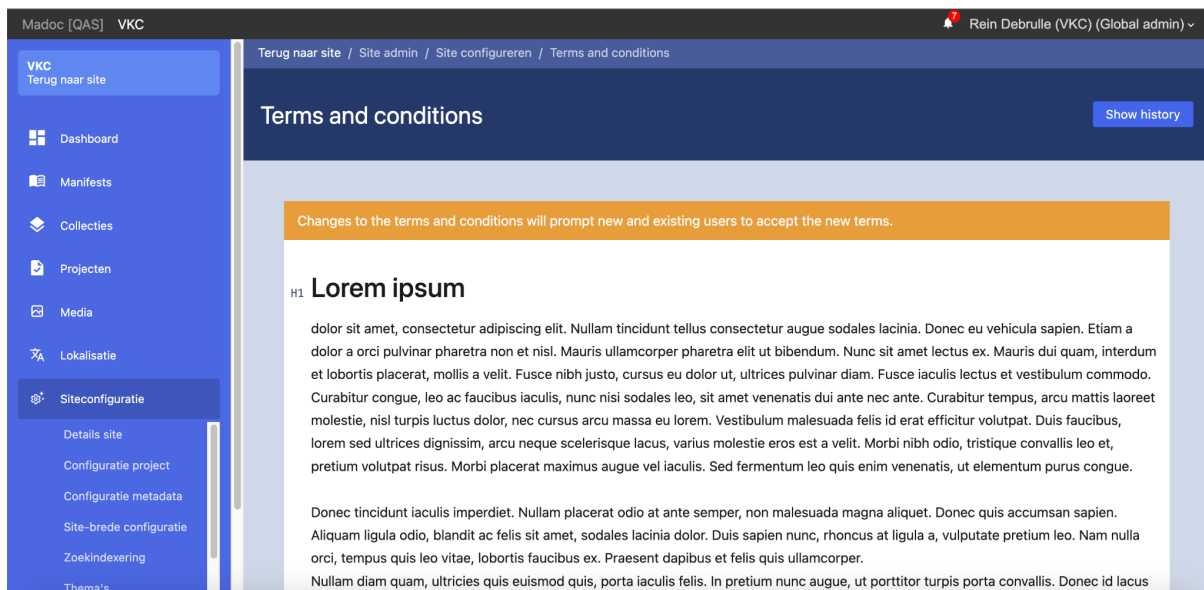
Madoc [QAS] VKC

7 Rein Debrulle (VKC) (Global admin)

VKC
Terug naar site

Dashboard

Manifests

Collecties

Projecten

Media

Lokalisatie

Siteconfiguratie

Details site

Configuratie project

Configuratie metadata

Site-brede configuratie

Zoekindexering

Thema's

Terug naar site / Site admin / Site configureren / Terms and conditions

Terms and conditions

Show history

Changes to the terms and conditions will prompt new and existing users to accept the new terms.

H1 Lorem ipsum

dolor sit amet, consectetur adipiscing elit. Nullam tincidunt tellus consectetur augue sodales lacinia. Donec eu vehicula sapien. Etiam a dolor a orci pulvinar pharetra non et nisl. Mauris ullamcorper pharetra elit ut bibendum. Nunc sit amet lectus ex. Mauris dui quam, interdum et lobortis placerat, mollis a velit. Fusce nibh justo, cursus eu dolor ut, ultrices pulvinar diam. Fusce iaculis lectus et vestibulum commodo. Curabitur congue, leo ac faucibus iaculis, nunc nisi sodales leo, sit amet venenatis dui ante nec ante. Curabitur tempus, arcu mattis laoreet molestie, nisl turpis luctus dolor, nec cursus arcu massa eu lorem. Vestibulum malesuada felis id erat efficitur volutpat. Duis faucibus, lorem sed ultrices dignissim, arcu neque scelerisque lacus, varius molestie eros est a velit. Morbi nibh odio, tristique convallis leo et, pretium volutpat risus. Morbi placerat maximus augue vel iaculis. Sed fermentum leo quis enim venenatis, ut elementum purus congue.

Donec tincidunt iaculis imperdiet. Nullam placerat odio at ante semper, non malesuada magna aliquet. Donec quis accumsan sapien. Aliquam ligula odio, blandit ac felis sit amet, sodales lacinia dolor. Duis sapien nunc, rhoncus at ligula a, vulputate pretium leo. Nam nulla orci, tempus quis leo vitae, lobortis faucibus ex. Praesent dapibus et felis quis ullamcorper.
Nullam diam quam, ultricies quis euismod quis, porta iaculis felis. In pretium nunc augue, ut porttitor turpis porta convallis. Donec id lacus